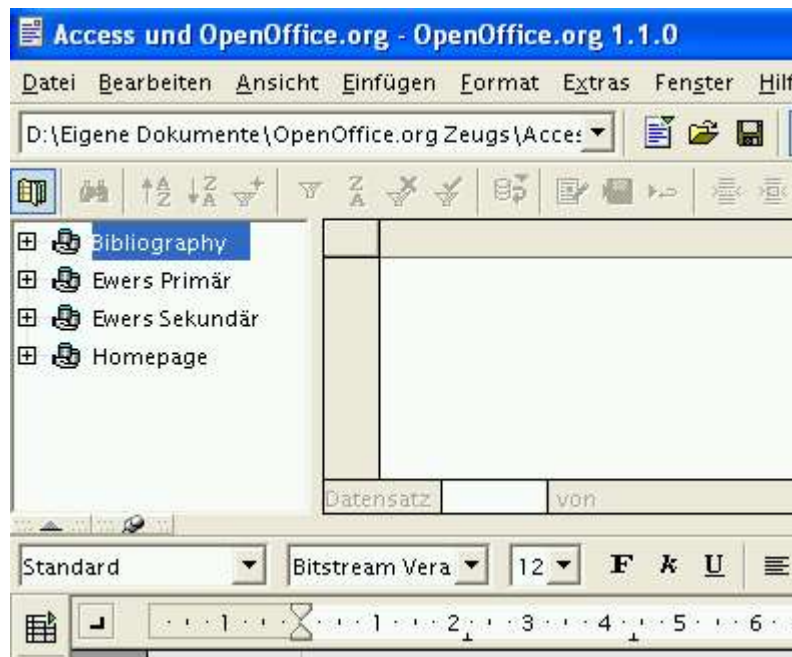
Access und OpenOffice.org - OpenOffice.org 1.1.0

Datei Bearbeiten Ansicht Einfügen Format Extras Fenster Hilf

D:\Eigene Dokumente\OpenOffice.org Zeugs\Acce:

Bibliography
Ewers Primär
Ewers Sekundär
Homepage

Datensatz von

Standard
Bitstream Vera
12
F k U

1 1 2 3 4 5 6